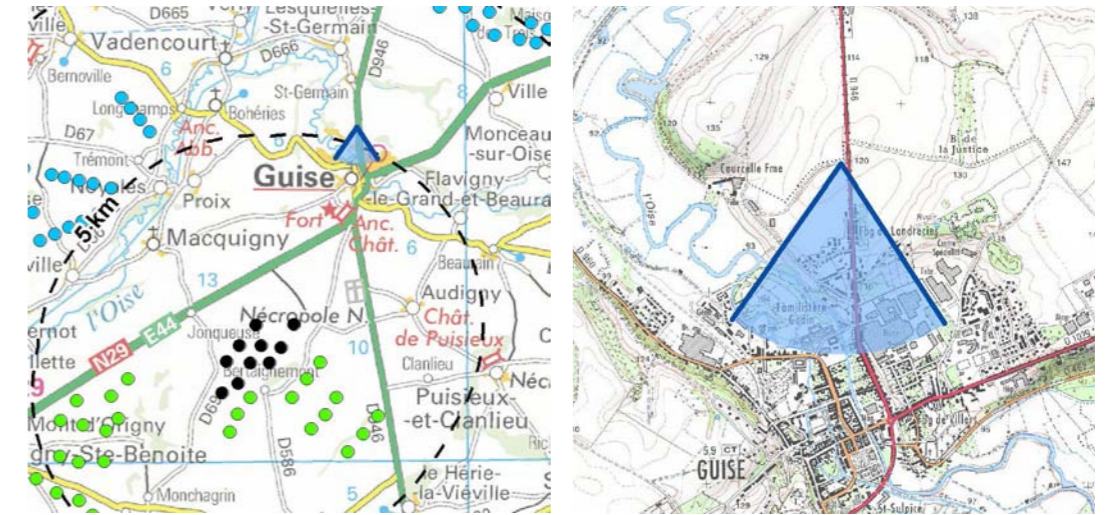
D665
Lesquielles-St-Germain
Vadencourt
D666
D946
Bernoville
St-Germain
Ville
Longchamps
Bohéries
D67
Anc. Abb.
Monceau-sur-Oise
Trémont
Noyales
Guise
Flavigny-le-Grand-et-Beaurain
5 km
Proix
Fort
Anc. Chât.
Macquigny
6
ville
13
Beaurain
l'Oise
Audigny
Nécropole N.
Jonqueuse
Chât. de Puisieux
ernot
10
illette
N29
E44
Clanlieu
Néc
Bertaignemont
D69
Puisieux-et-Clanlieu
D946
Mont-d'Origny
D586
Origny-Ste-Benoite
Monchagrin
5
le Hérie-la-Viéville

138
129
114
118
135
120
N 946
B. de la Justice
Courcelle Fme
120
147
133
l'Oise
Landrecies
Familistère Godin
93
GUISE
St-Sulpice